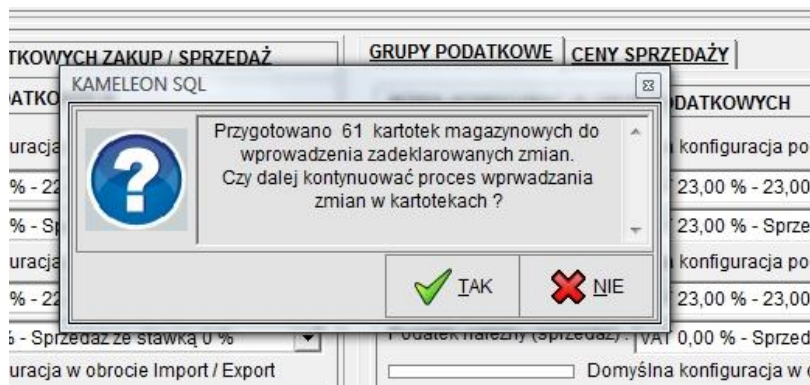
TKOWYCH ZAKUP / SPRZEDAŻ
GRUPY PODATKOWE | CENY SPRZEDAŻY
KAMELEON SQL
ATKO
DATKOWYCH
Przygotowano 61 kartotek magazynowych do wprowadzenia zadeklarowanych zmian. Czy dalej kontynuować proces wprwadzania zmian w kartotekach ?
uracja
konfiguracja po
% - 22
23,00 % - 23,00
% - Sp
23,00 % - Sprze
uracja
konfiguracja po
% - 22
23,00 % - 23,00
TAK
NIE
- Sprzedaż ze stawką 0 %
Podatek należny (sprzedaż) : VAT 0,00 % - Sprzed
uracja w obrocie Import / Export
Domyślna konfiguracja w